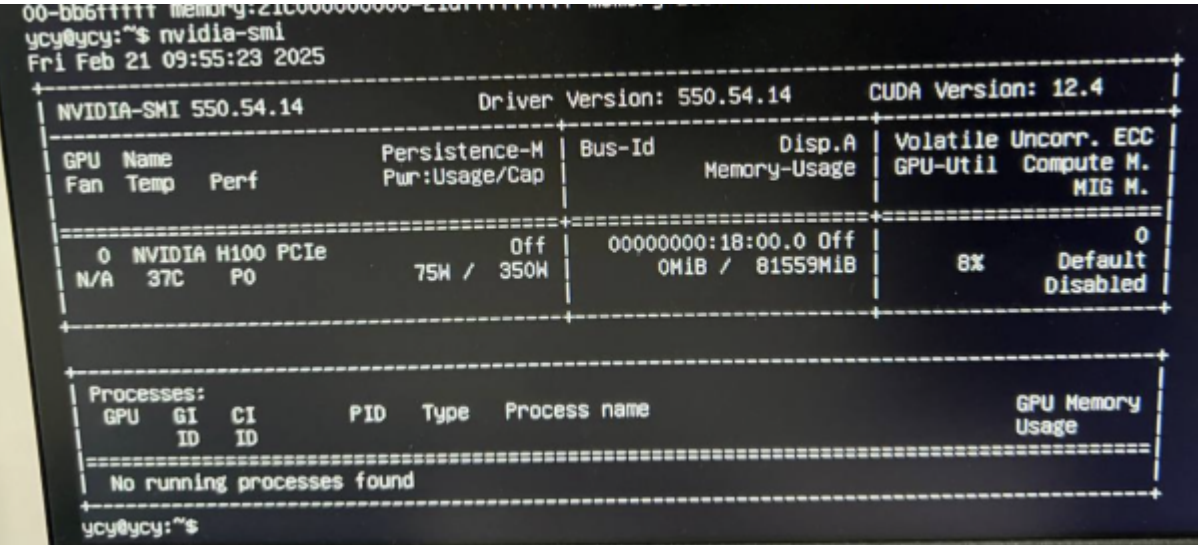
00-bb6fffff memory:21c000000000-21df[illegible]
ycy@ycy:~$ nvidia-smi
Fri Feb 21 09:55:23 2025

| NVIDIA-SMI 550.54.14 | Driver Version: 550.54.14 | CUDA Version: 12.4 |
|---|---|---|
| GPU Name Persistence-M<br>Fan Temp Perf Pwr:Usage/Cap | Bus-Id Disp.A<br>Memory-Usage | Volatile Uncorr. ECC<br>GPU-Util Compute M.<br>MIG M. |
| 0 NVIDIA H100 PCIe Off<br>N/A 37C P0 75W / 350W | 00000000:18:00.0 Off<br>0MiB / 81559MiB | 0<br>8% Default<br>Disabled |

| Processes: | | | | | |
|---|---|---|---|---|---|
| GPU GI ID | CI ID | PID | Type | Process name | GPU Memory Usage |
| No running processes found | | | | | |

ycy@ycy:~$